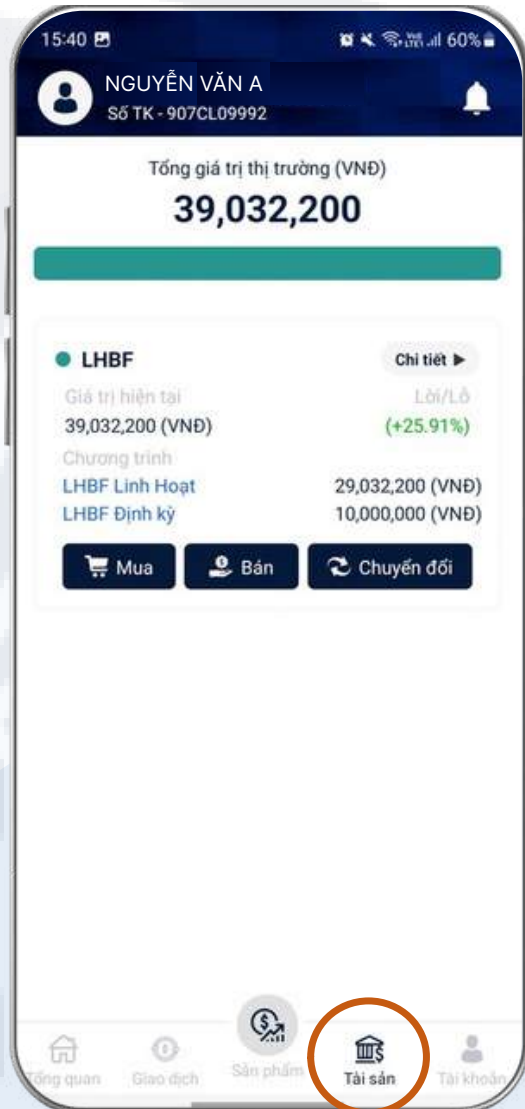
15:40
60%

NGUYỄN VĂN A
Số TK - 907CL09992

Tổng giá trị thị trường (VNĐ)
39,032,200

LHBF
Chi tiết ▶
Giá trị hiện tại
Lời/Lỗ
39,032,200 (VNĐ)
(+25.91%)
Chương trình
LHBF Linh Hoạt
29,032,200 (VNĐ)
LHBF Định kỳ
10,000,000 (VNĐ)
Mua
Bán
Chuyển đổi

Tổng quan
Giao dịch
Sản phẩm
Tài sản
Tài khoản